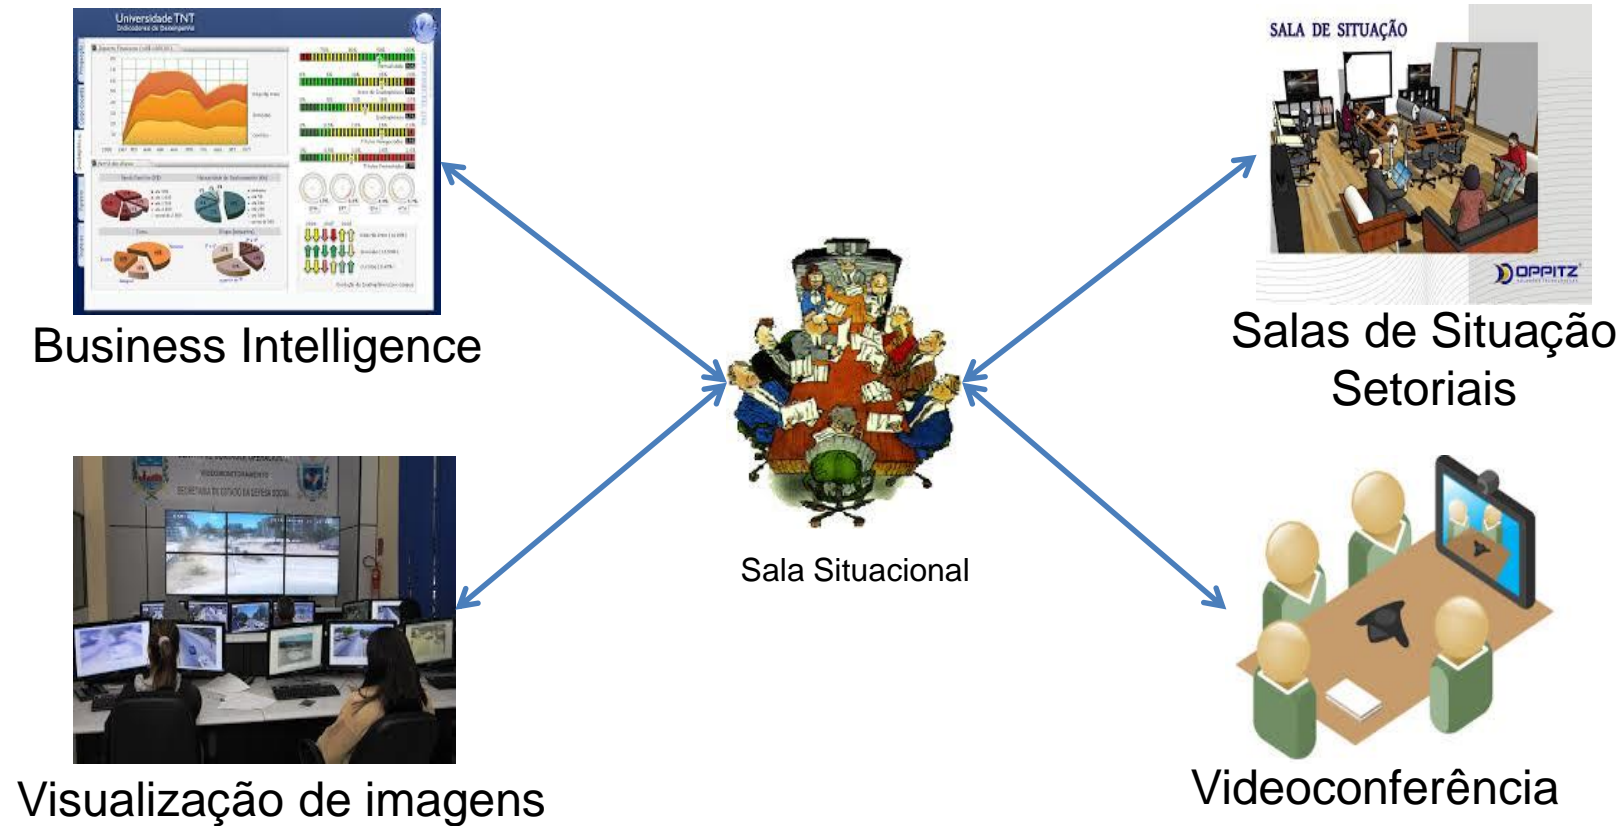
Universidade TNT
Indicadores de Desempenho

Business Intelligence

SALA DE SITUAÇÃO

OPPITZ

Salas de Situação Setoriais

Sala Situacional

SECRETARIA DE ESTADO DA DEFESA SOCIAL

Visualização de imagens

Videoconferência